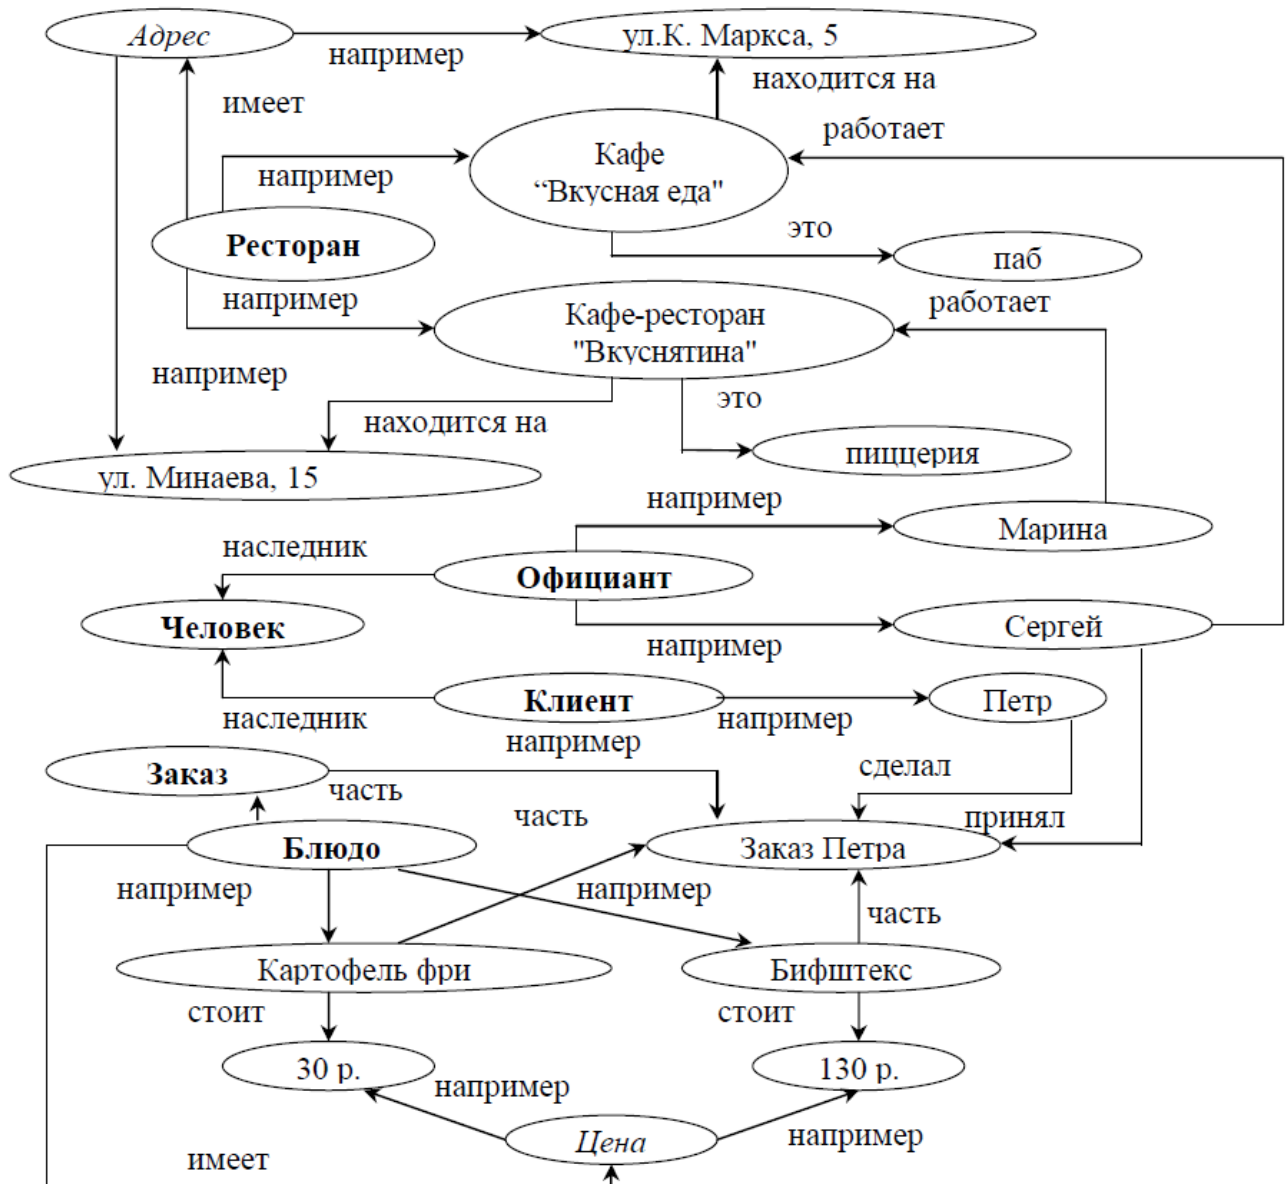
Адрес
например
ул.К. Маркса, 5
находится на
имеет
работает
например
Кафе "Вкусная еда"
это
Ресторан
паб
например
работает
Кафе-ресторан "Вкуснятина"
например
это
находится на
пиццерия
ул. Минаева, 15
например
Марина
наследник
Официант
Человек
Сергей
например
Клиент
Петр
наследник
например
например
Заказ
сделал
часть
часть
принял
Блюдо
Заказ Петра
например
например
часть
Картофель фри
Бифштекс
стоит
стоит
30 р.
130 р.
например
Цена
например
имеет